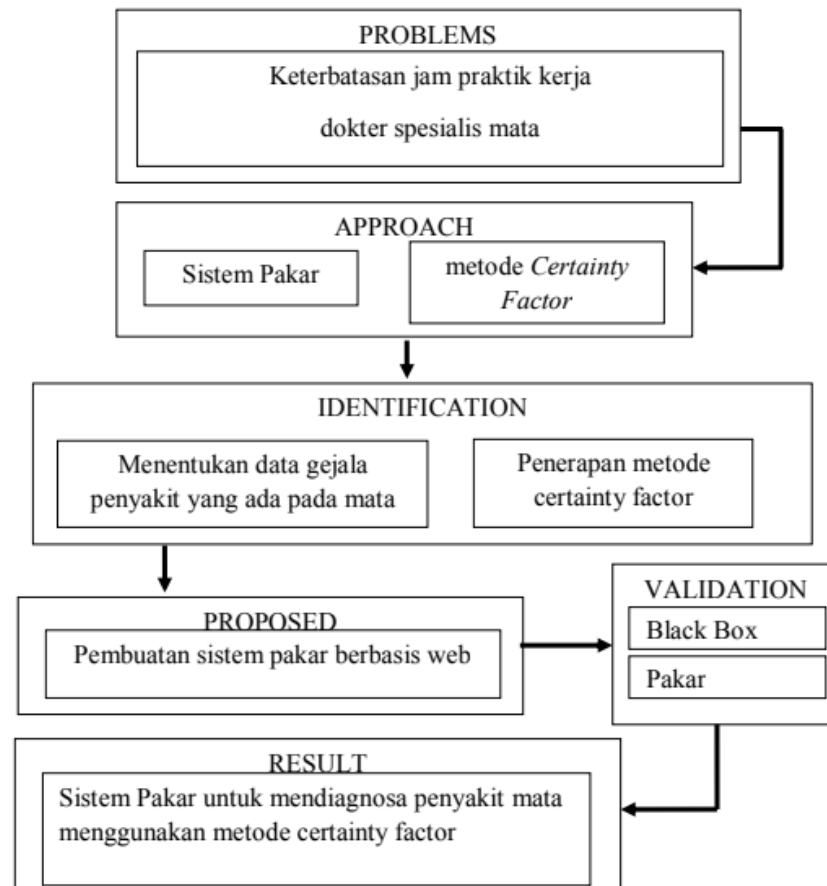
PROBLEMS

Keterbatasan jam praktik kerja dokter spesialis mata

APPROACH

Sistem Pakar

metode *Certainty Factor*

IDENTIFICATION

Menentukan data gejala penyakit yang ada pada mata

Penerapan metode certainty factor

PROPOSED

Pembuatan sistem pakar berbasis web

VALIDATION

Black Box

Pakar

RESULT

Sistem Pakar untuk mendiagnosa penyakit mata menggunakan metode certainty factor